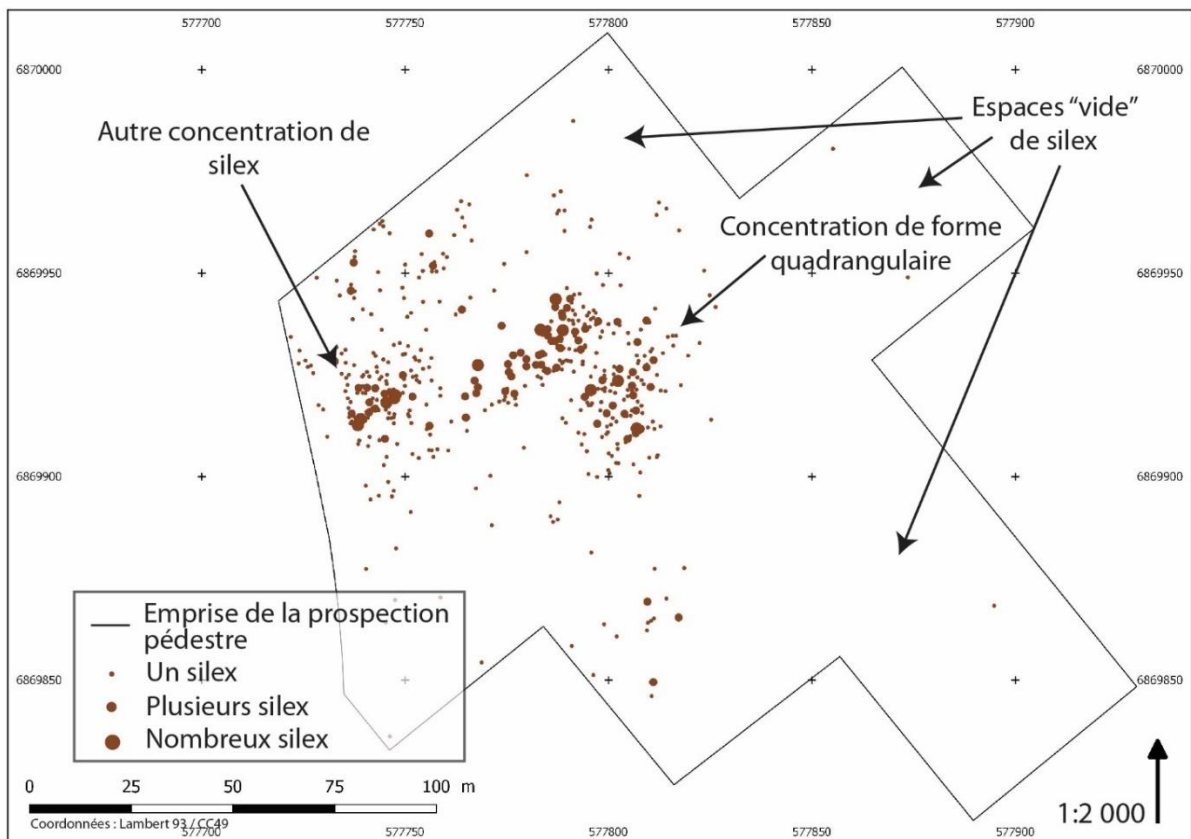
577700 577750 577800 577850 577900

6870000 6870000

Autre concentration de silex

Espaces "vide" de silex

Concentration de forme quadrangulaire

6869950 6869950

6869900 6869900

6869850 6869850

Emprise de la prospection pédestre
Un silex
Plusieurs silex
Nombreux silex

0 25 50 75 100 m

Coordonnées : Lambert 93 / CC49

577700 577750 577800 577850 577900

1:2 000